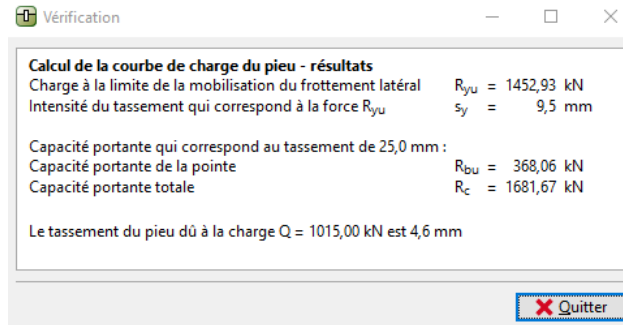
Vérification

**Calcul de la courbe de charge du pieu - résultats**

Charge à la limite de la mobilisation du frottement latéral $R_{yu}$ = 1452,93 kN
Intensité du tassement qui correspond à la force $R_{yu}$ $s_y$ = 9,5 mm

Capacité portante qui correspond au tassement de 25,0 mm :
Capacité portante de la pointe $R_{bu}$ = 368,06 kN
Capacité portante totale $R_c$ = 1681,67 kN

Le tassement du pieu dû à la charge Q = 1015,00 kN est 4,6 mm

Quitter